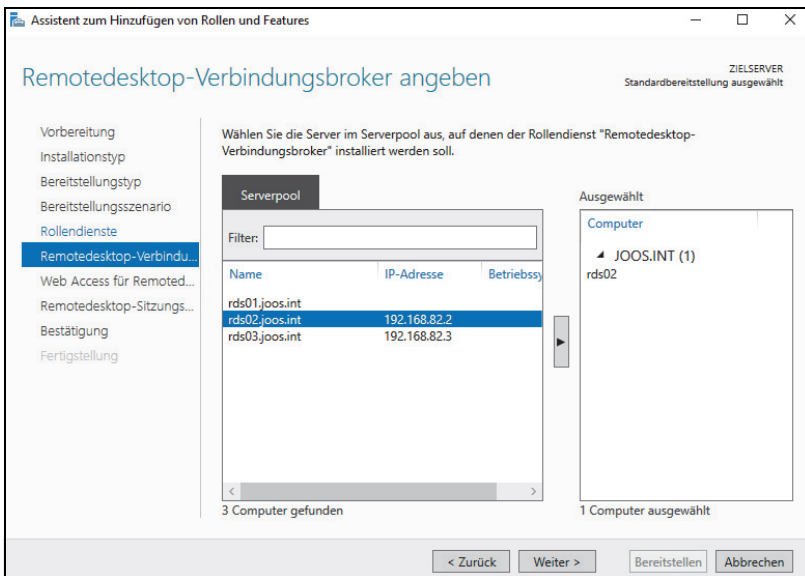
Assistent zum Hinzufügen von Rollen und Features

Remotedesktop-Verbindungsbroker angeben

ZIELSERVER
Standardbereitstellung ausgewählt

Vorbereitung
Installationstyp
Bereitstellungstyp
Bereitstellungsszenario
Rollendienste
Remotedesktop-Verbindu...
Web Access für Remoted...
Remotedesktop-Sitzungs...
Bestätigung
Fertigstellung

Wählen Sie die Server im Serverpool aus, auf denen der Rollendienst "Remotedesktop-Verbindungsbroker" installiert werden soll.

Serverpool

Filter:

| Name | IP-Adresse | Betriebssy |
|---|---|---|
| rds01.joos.int | | |
| rds02.joos.int | 192.168.82.2 | |
| rds03.joos.int | 192.168.82.3 | |

3 Computer gefunden

Ausgewählt

Computer
JOOS.INT (1)
rds02

1 Computer ausgewählt

< Zurück
Weiter >
Bereitstellen
Abbrechen